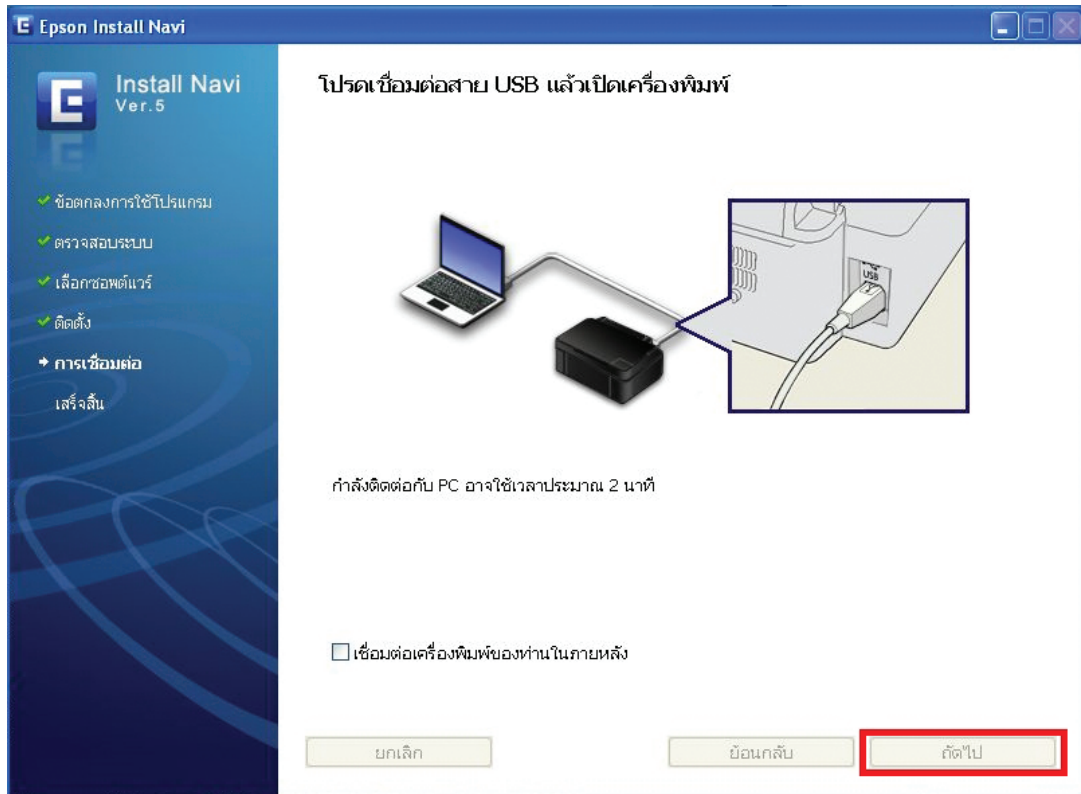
Epson Install Navi

Install Navi
Ver.5

ข้อตกลงการใช้โปรแกรม
ตรวจสอบระบบ
เลือกซอฟต์แวร์
ติดตั้ง
การเชื่อมต่อ
เสร็จสิ้น

โปรดเชื่อมต่อสาย USB แล้วเปิดเครื่องพิมพ์

USB

กำลังติดต่อกับ PC อาจใช้เวลาประมาณ 2 นาที

เชื่อมต่อเครื่องพิมพ์ของท่านในภายหลัง

ยกเลิก
ย้อนกลับ
ถัดไป